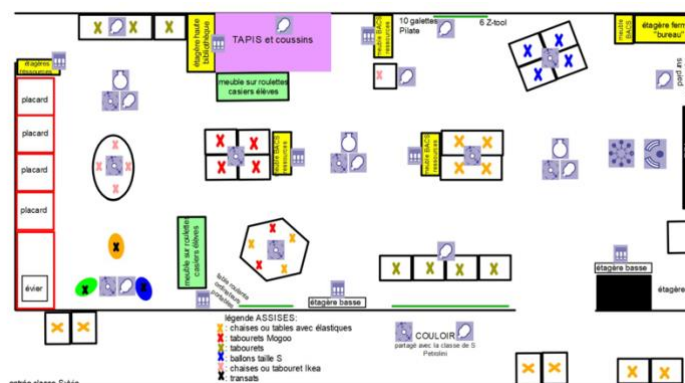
TAPIS et coussins

étagère haute bibliothèque

meuble BAC ressources

10 galettes Pilate

6 Z-tool

meuble BACS

étagère fermée "bureau"

étagère ressources

meuble sur roulettes casiers élèves

placard

placard

placard

placard

évier

meuble BACS ressources

meuble BACS ressources

sur pied

meuble sur roulettes casiers élèves

petit meuble arts plastiques

étagère basse

étagère basse

étagè

légende ASSISES:
chaises ou tables avec élastiques
tabourets Mogoo
tabourets
ballons taille S
chaises ou tabouret Ikea
transats

COULOIR
partagé avec la classe de S Petiolini

entrée classe Sylvie